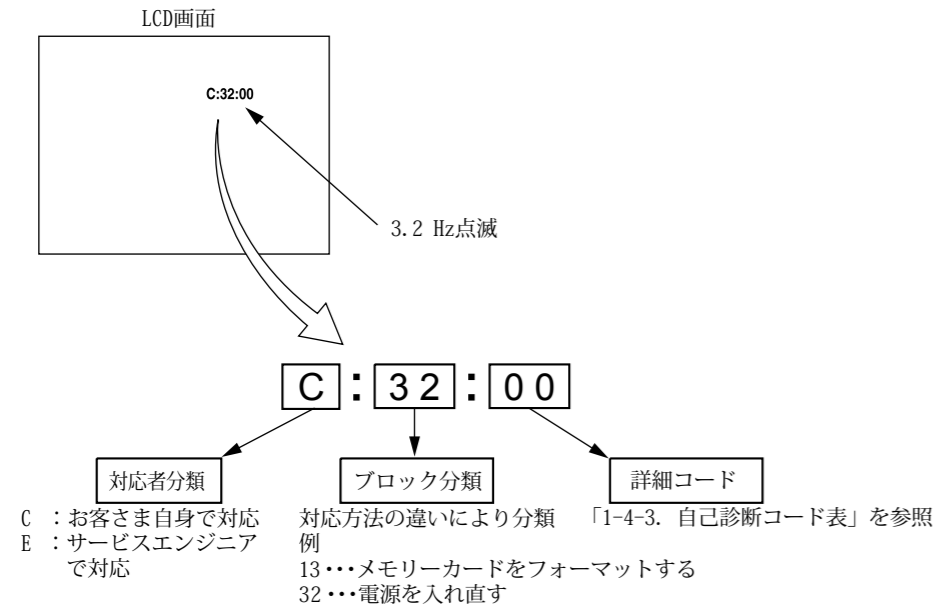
LCD画面

C:32:00

3.2 Hz点滅

C : 32 : 00

対応者分類

C ：お客さま自身で対応
E ：サービスエンジニアで対応

ブロック分類

対応方法の違いにより分類
例
13･･･メモリーカードをフォーマットする
32･･･電源を入れ直す

詳細コード

「1-4-3. 自己診断コード表」を参照